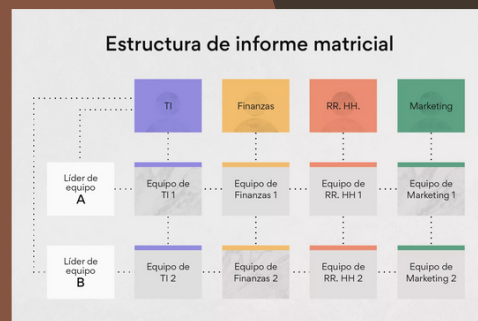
Estructura de informe matricial

| | TI | Finanzas | RR. HH. | Marketing |
|---|---|---|---|---|
| Líder de equipo A | Equipo de TI 1 | Equipo de Finanzas 1 | Equipo de RR. HH 1 | Equipo de Marketing 1 |
| Líder de equipo B | Equipo de TI 2 | Equipo de Finanzas 2 | Equipo de RR. HH 2 | Equipo de Marketing 2 |